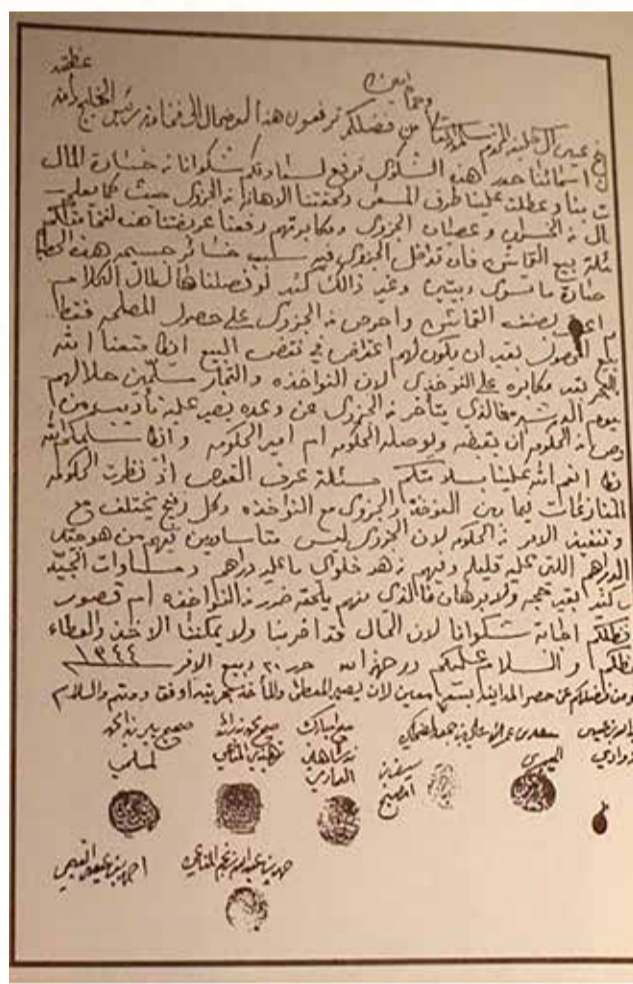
عظمة
وصاحب
الى عين الدولة المعظم سلمه الله من فضلكم ترفعون هذا العرضحال الى فخامة رئيس الخليج دامت
اسماننا حنا اهل البلد نرفع لسعادتكم شكوانا من خسارة المال
تبنا وعلمت علينا طرق المحلس وكمنتنا الاهاز في الجزرك حيث كما نعلم
ال في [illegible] وعطمان الجزرك ومكابرتهم وفينا عرفيتنا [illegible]
بلة ببيع القماش فان تدخل الجزرك فيه سبب خسارة جسيم هذه الخطا
خسارة ما نسوى وبيبب وغير ذلك كثير لو نفصلها لطال الكلام
اعطى نصف القماش واحرص في الجزرك على حصول المعلم فقط
بكل الحصول نعتبر ان يكون امر اعتراض في نقض البيع اذا اجتمعنا انشر
الجمرك تمة مكابرة على التوخيذ لان التواخذه والتجار ساكنين هلالهم
يوم الوصول فالذي يتأخر في الجزرك عن وعده يصير عليه ما يدسرون
وهذا الحكومه ان تتحفظ وتوصله الحكومة ام امير الحكومة وان اسلكتم اشر
فى انفسهم علينا بسند منكم مسئلة عرف الغوص اذ نظرت الحكومة
المنازعات فيما بين التوخذه والجزرك مع التواخذه وكل واحد يختلف مع
وتنفيذ الامر فى الحكومة لان الجزرك ليس متساويين تيرمن هو متمك
الدراهم التي عليه قليل وفيهم من هو خلوان بالمرة دراهم ومساواة الحيه
كثير بقيه تجمع ولا يربحان فالذى منهم يلحقه ضرر فى التواخذه ام قصوره
نطلتكم اعانة شكوانا لان المال كذا فرضنا ولا يمكننا الاخذ والعطاء
نظركم والسلام عليكم ورحمة الله حرر ٢٠ ربيع الاول ١٣٤٤
ومن فضلكم عن حصر المداينة بتسع اماميين لان يصير المطال ولا ناخذ بحريته اوفق دمتم والسلام
بالعزيز زايد الزياني
سعد بن عبد الله البسام
عبد الله المحميد
سلمان بن مبارك
سيف بن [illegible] الخليفة
صالح بن ناصر ال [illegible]
احمد بن عبد الرحمن الهمايل
محمد بن عبد الرحمن الزياني